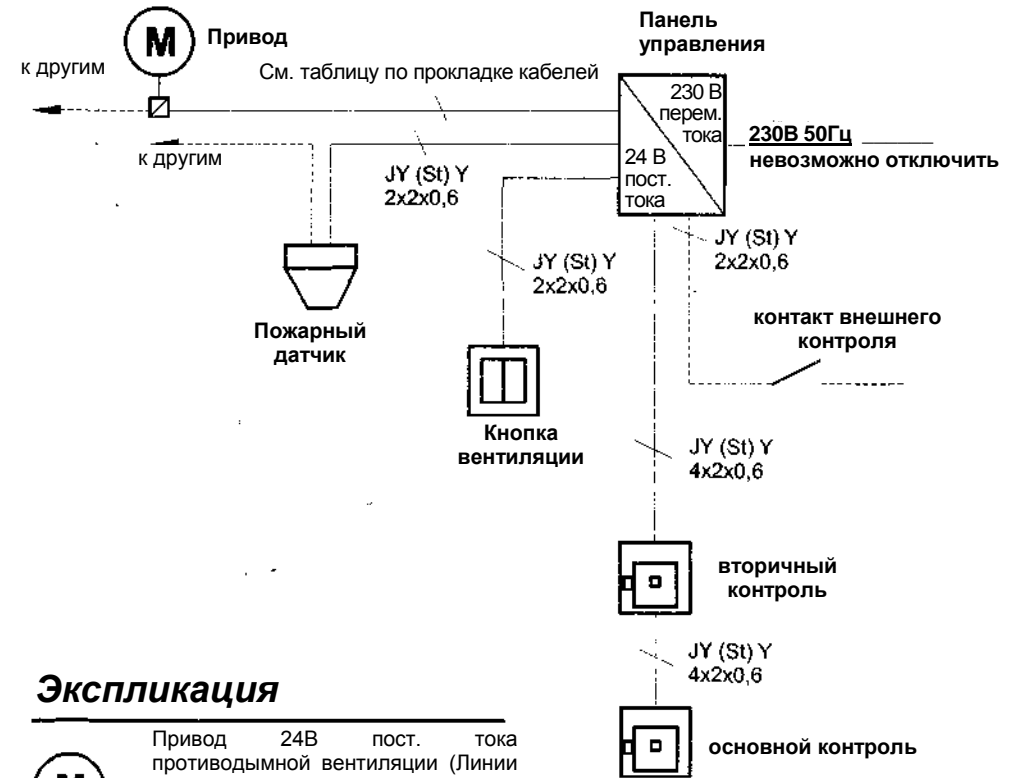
M

Привод

Панель управления

к другим

См. таблицу по прокладке кабелей

230 В перем. тока

24 В пост. тока

230В 50Гц

невозможно отключить

к другим

JY (St) Y 2x2x0,6

JY (St) Y 2x2x0,6

JY (St) Y 2x2x0,6

Пожарный датчик

контакт внешнего контроля

Кнопка вентиляции

JY (St) Y 4x2x0,6

вторичный контроль

JY (St) Y 4x2x0,6

Экспликация

основной контроль

M

Привод 24В пост. тока противодымной вентиляции (Линии